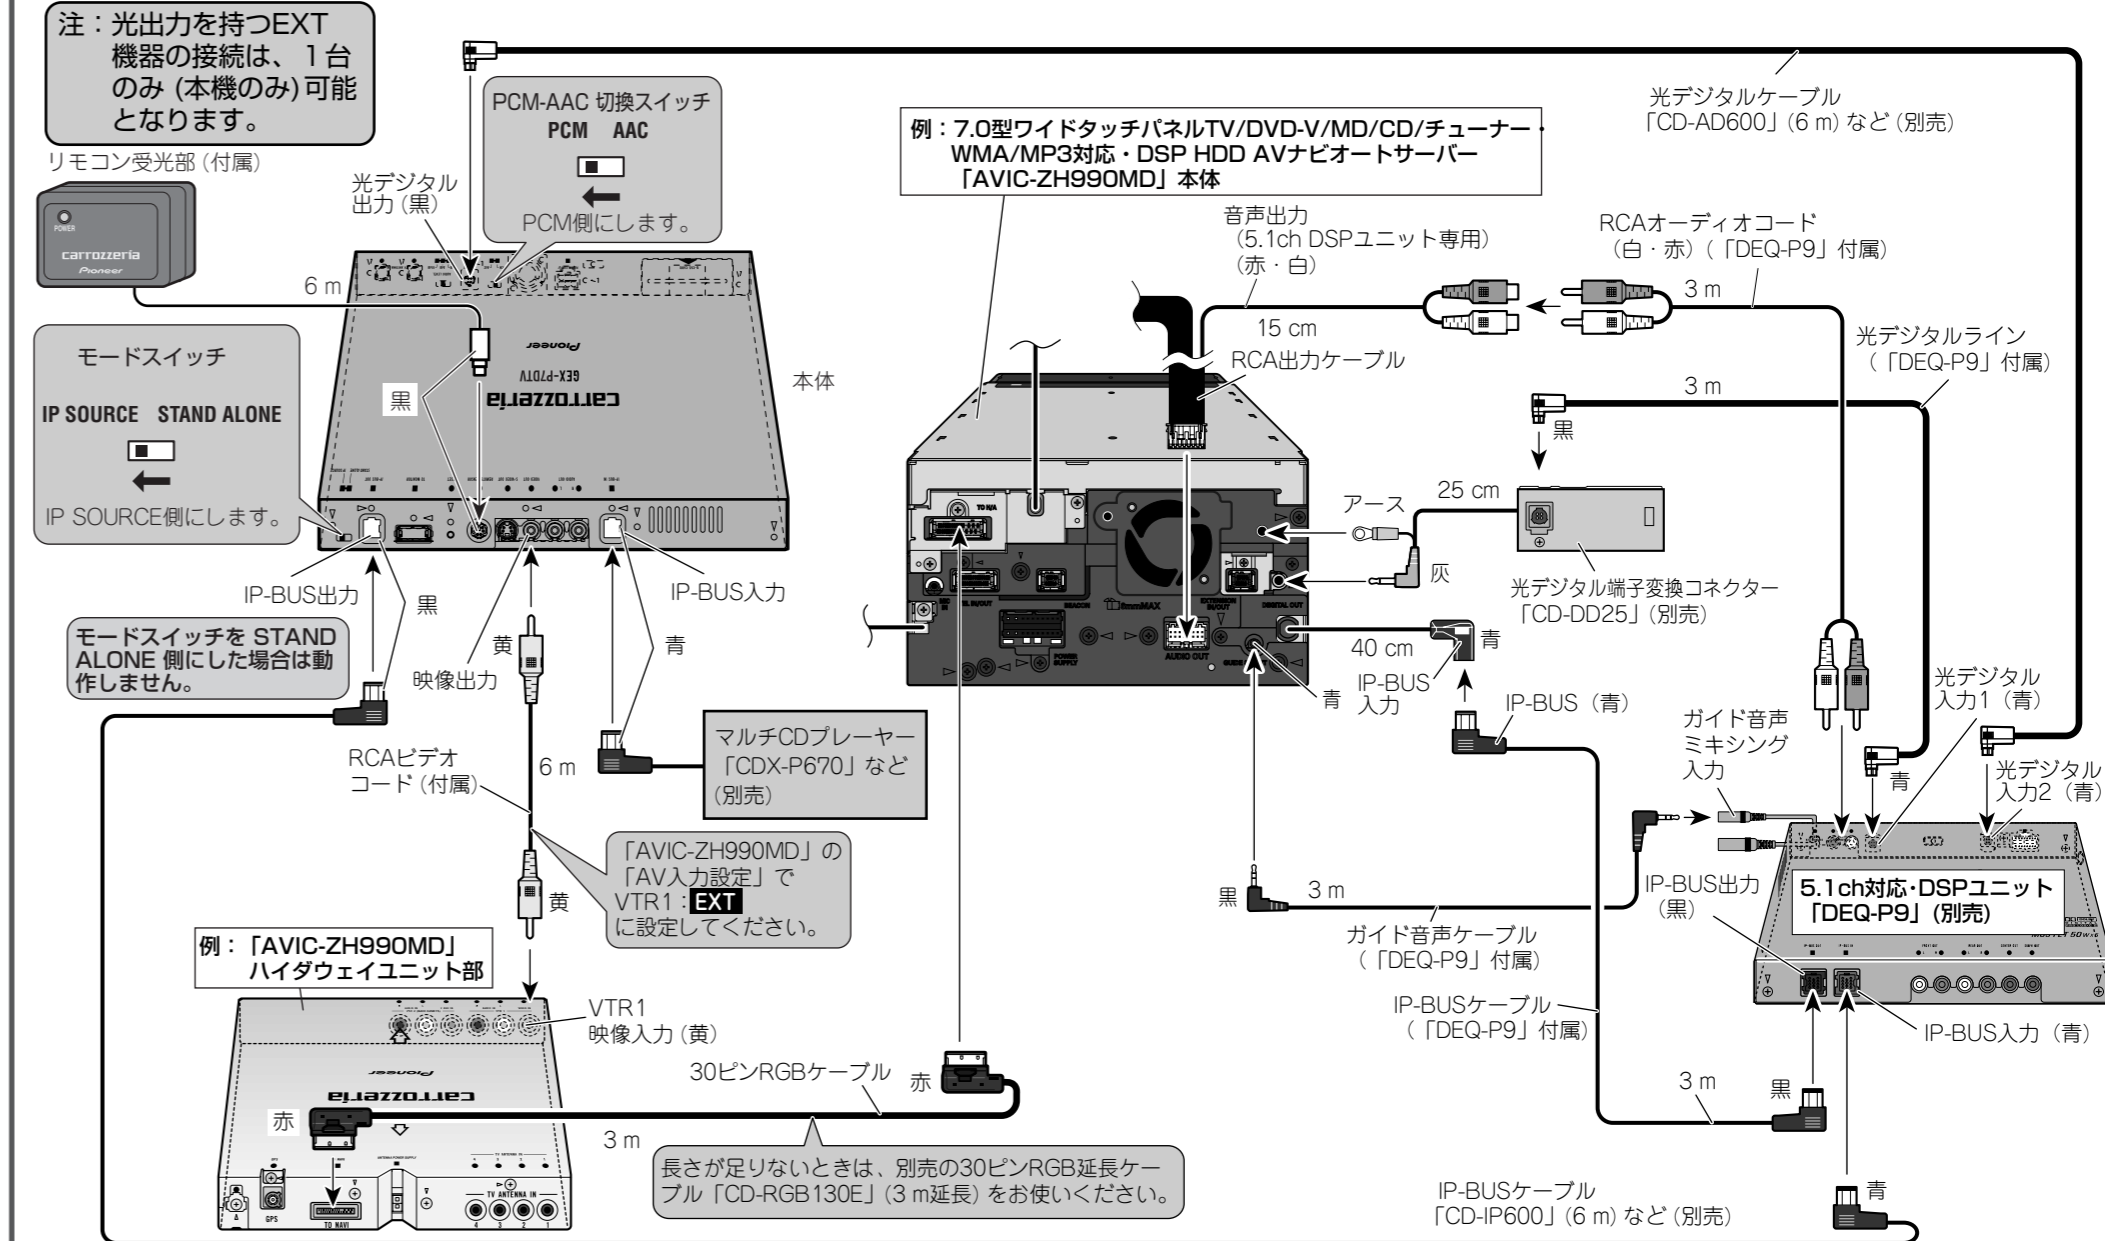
注：光出力を持つEXT機器の接続は、1台のみ (本機のみ)可能となります。

リモコン受光部 (付属)

POWER
carrozzeria
Pioneer

6 m

光デジタル出力 (黒)

PCM-AAC 切換スイッチ
PCM AAC
PCM側にします。

例：7.0型ワイドタッチパネルTV/DVD-V/MD/CD/チューナー・WMA/MP3対応・DSP HDD AVナビオートサーバー「AVIC-ZH990MD」本体

光デジタルケーブル「CD-AD600」(6 m) など (別売)

モードスイッチ
IP SOURCE STAND ALONE
IP SOURCE側にします。

黒

Pioneer
GEX-P70TV
carrozzeria

本体

音声出力 (5.1ch DSPユニット専用) (赤・白)

RCAオーディオコード (白・赤)(「DEQ-P9」付属)

3 m

15 cm

RCA出力ケーブル

光デジタルライン (「DEQ-P9」付属)

3 m

黒

アース

25 cm

灰

光デジタル端子変換コネクター「CD-DD25」(別売)

IP-BUS出力

黒

IP-BUS入力

モードスイッチを STAND ALONE 側にした場合は動作しません。

黄

映像出力

青

40 cm

青

IP-BUS入力

青

IP-BUS (青)

光デジタル入力1 (青)

ガイド音声ミキシング入力

RCAビデオコード (付属)

6 m

マルチCDプレーヤー「CDX-P670」など (別売)

青

光デジタル入力2 (青)

「AVIC-ZH990MD」の「AV入力設定」でVTR1：EXTに設定してください。

黄

黒

3 m

IP-BUS出力 (黒)

5.1ch対応・DSPユニット「DEQ-P9」(別売)

ガイド音声ケーブル (「DEQ-P9」付属)

例：「AVIC-ZH990MD」ハイダウェイユニット部

VTR1 映像入力 (黄)

IP-BUSケーブル (「DEQ-P9」付属)

IP-BUS入力 (青)

Pioneer
carrozzeria

30ピンRGBケーブル

赤

赤

3 m

3 m

黒

長さが足りないときは、別売の30ピンRGB延長ケーブル「CD-RGB130E」(3 m延長) をお使いください。

TV ANTENNA IN
GPS
TO NAVI

IP-BUSケーブル「CD-IP600」(6 m) など (別売)

青

TO NAVI
AUDIO OUT
DIGITAL OUT